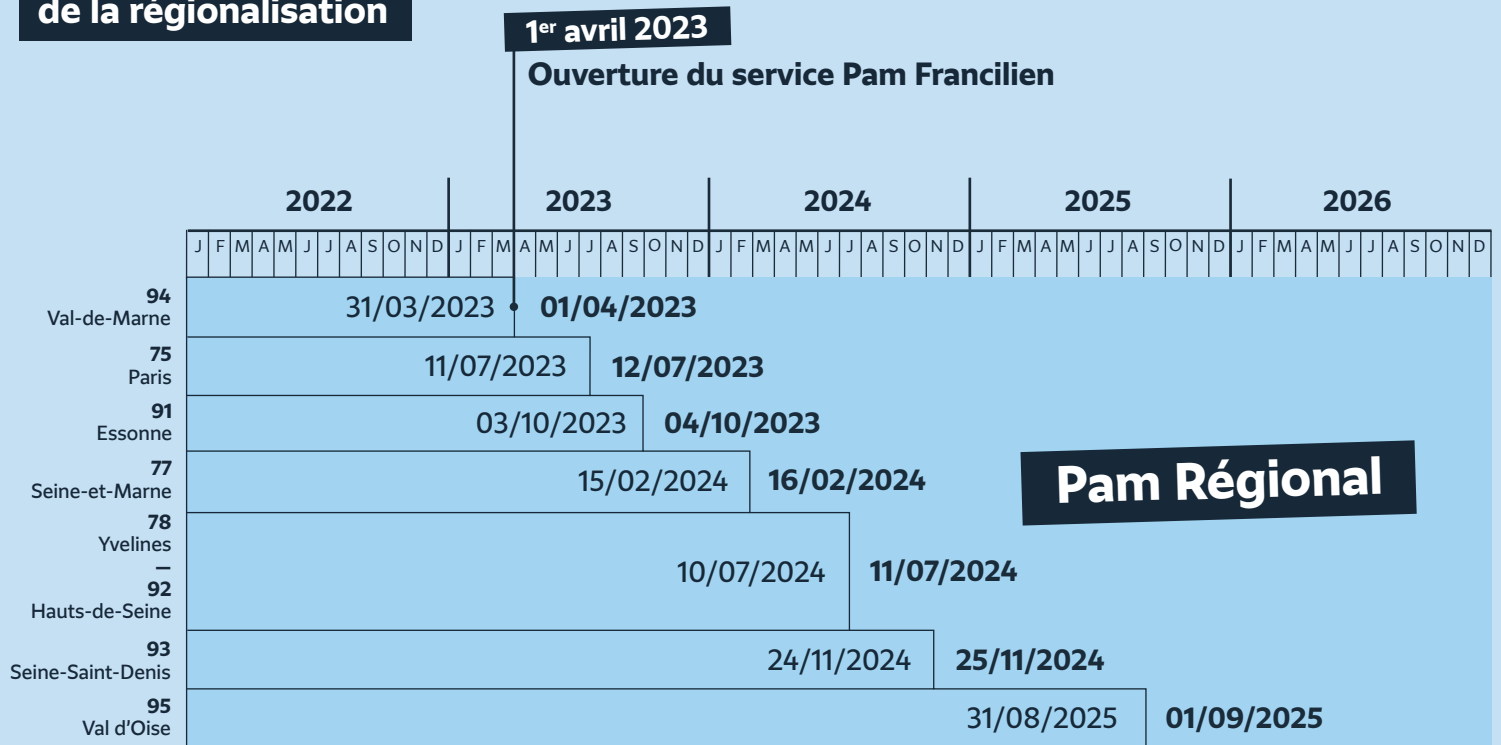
de la régionalisation

1$^{er}$ avril 2023

Ouverture du service Pam Francilien

| 2022 | 2023 | 2024 | 2025 | 2026 |
|---|---|---|---|---|
| J F M A M J J A S O N D | J F M A M J J A S O N D | J F M A M J J A S O N D | J F M A M J J A S O N D | J F M A M J J A S O N D |

94
Val-de-Marne
31/03/2023 01/04/2023

75
Paris
11/07/2023 12/07/2023

91
Essonne
03/10/2023 04/10/2023

77
Seine-et-Marne
15/02/2024 16/02/2024

78
Yvelines
—
92
Hauts-de-Seine
10/07/2024 11/07/2024

93
Seine-Saint-Denis
24/11/2024 25/11/2024

95
Val d'Oise
31/08/2025 01/09/2025

Pam Régional